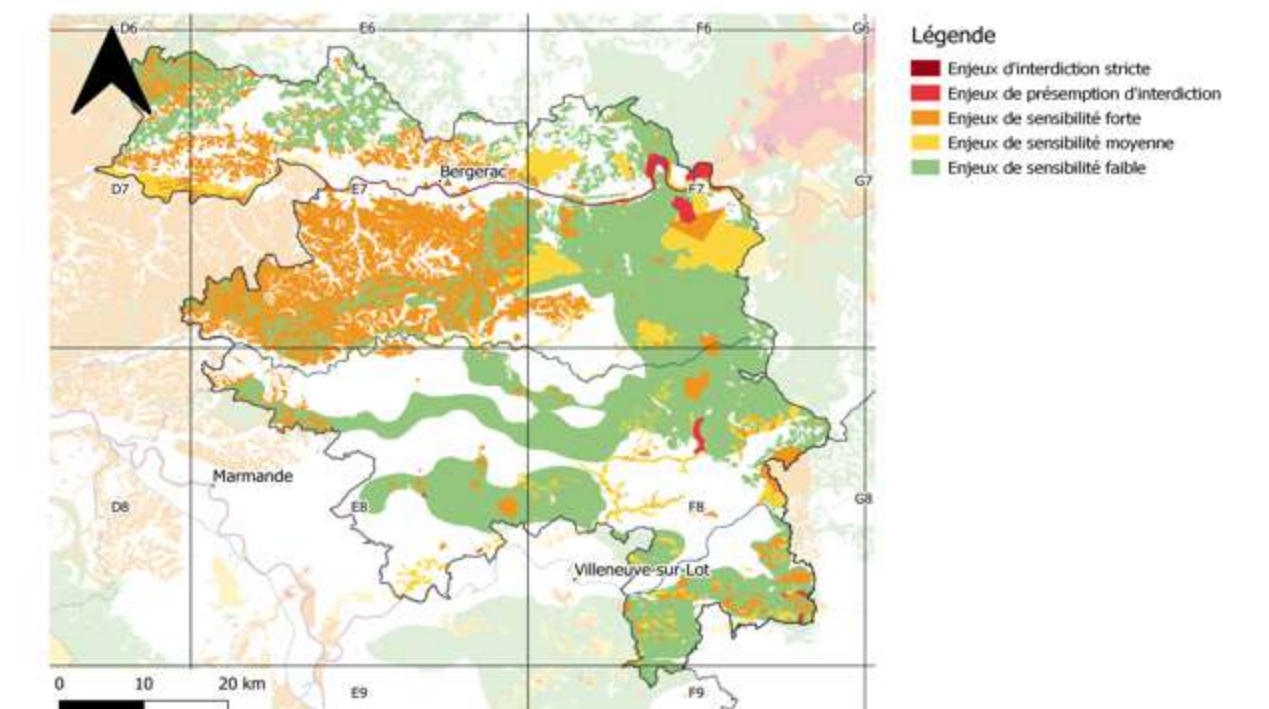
D6
E6
F6
G6
D7
Bergerac
E7
F7
G7
Marmande
D8
E8
F8
G8
Villeneuve-sur-Lot
0 10 20 km
E9
F9

Légende
Enjeux d'interdiction stricte
Enjeux de présemption d'interdiction
Enjeux de sensibilité forte
Enjeux de sensibilité moyenne
Enjeux de sensibilité faible